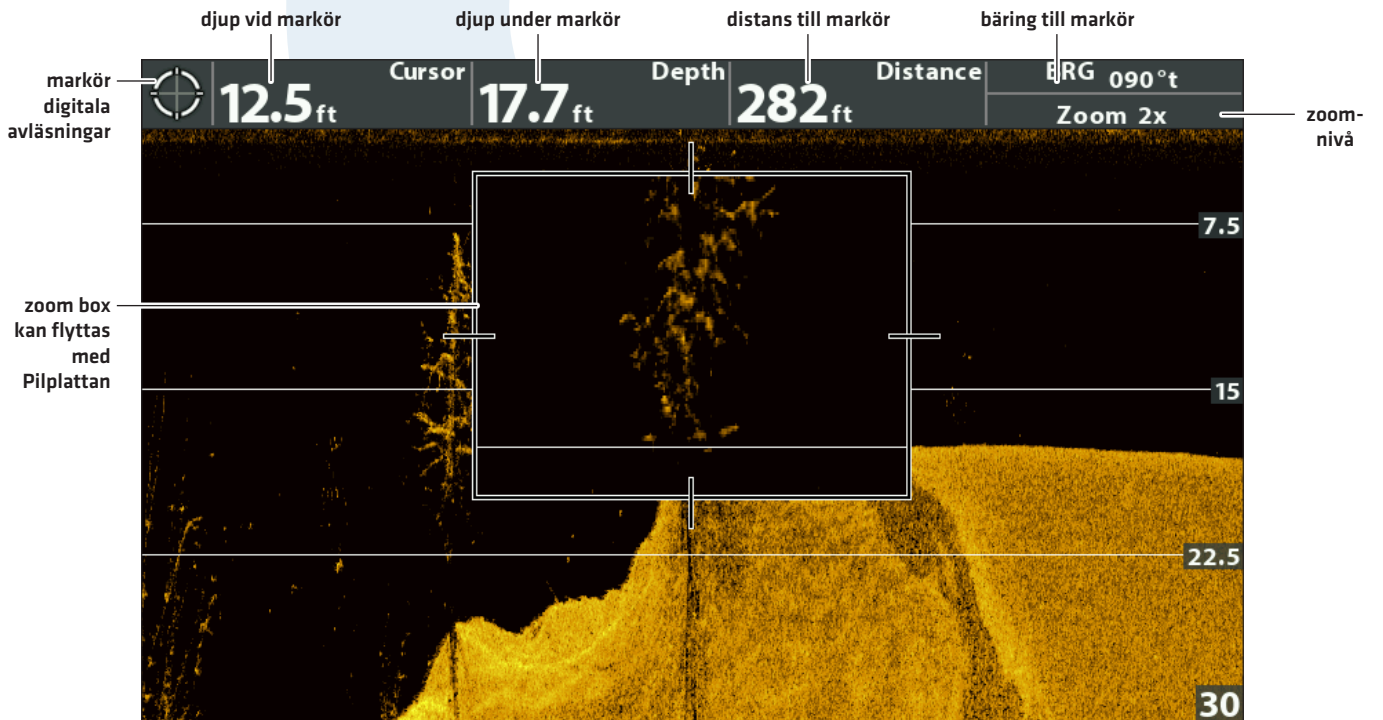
djup vid markör

djup under markör

distans till markör

bäring till markör

markör digitala avläsningar

Cursor 12.5 ft

Depth 17.7 ft

Distance 282 ft

BRG 090°t

Zoom 2x

zoom-nivå

7.5

zoom box kan flyttas med Pilplattan

15

22.5

30